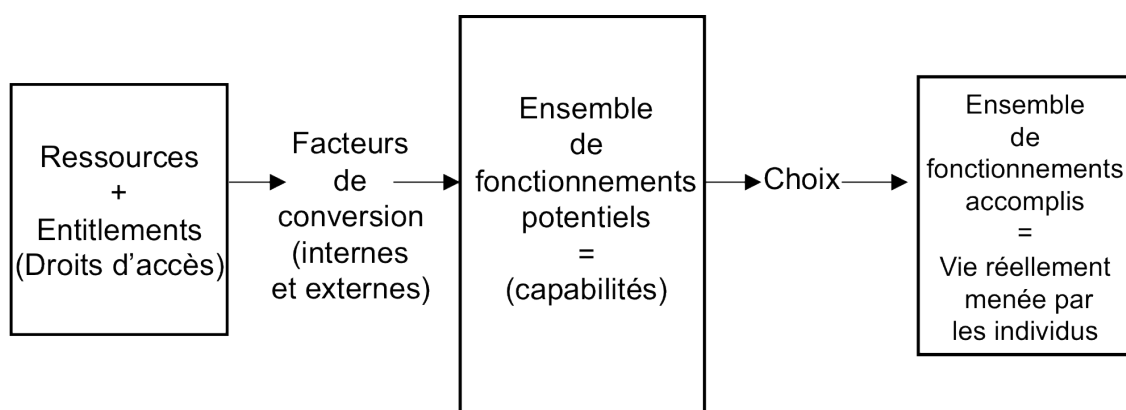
Ressources
+
Entitlements
(Droits d'accès)

Facteurs
de
conversion
(internes
et externes)

Ensemble
de
fonctionnements
potentiels
=
(capabilités)

Choix

Ensemble
de
fonctionnements
accomplis
=
Vie réellement
menée par
les individus